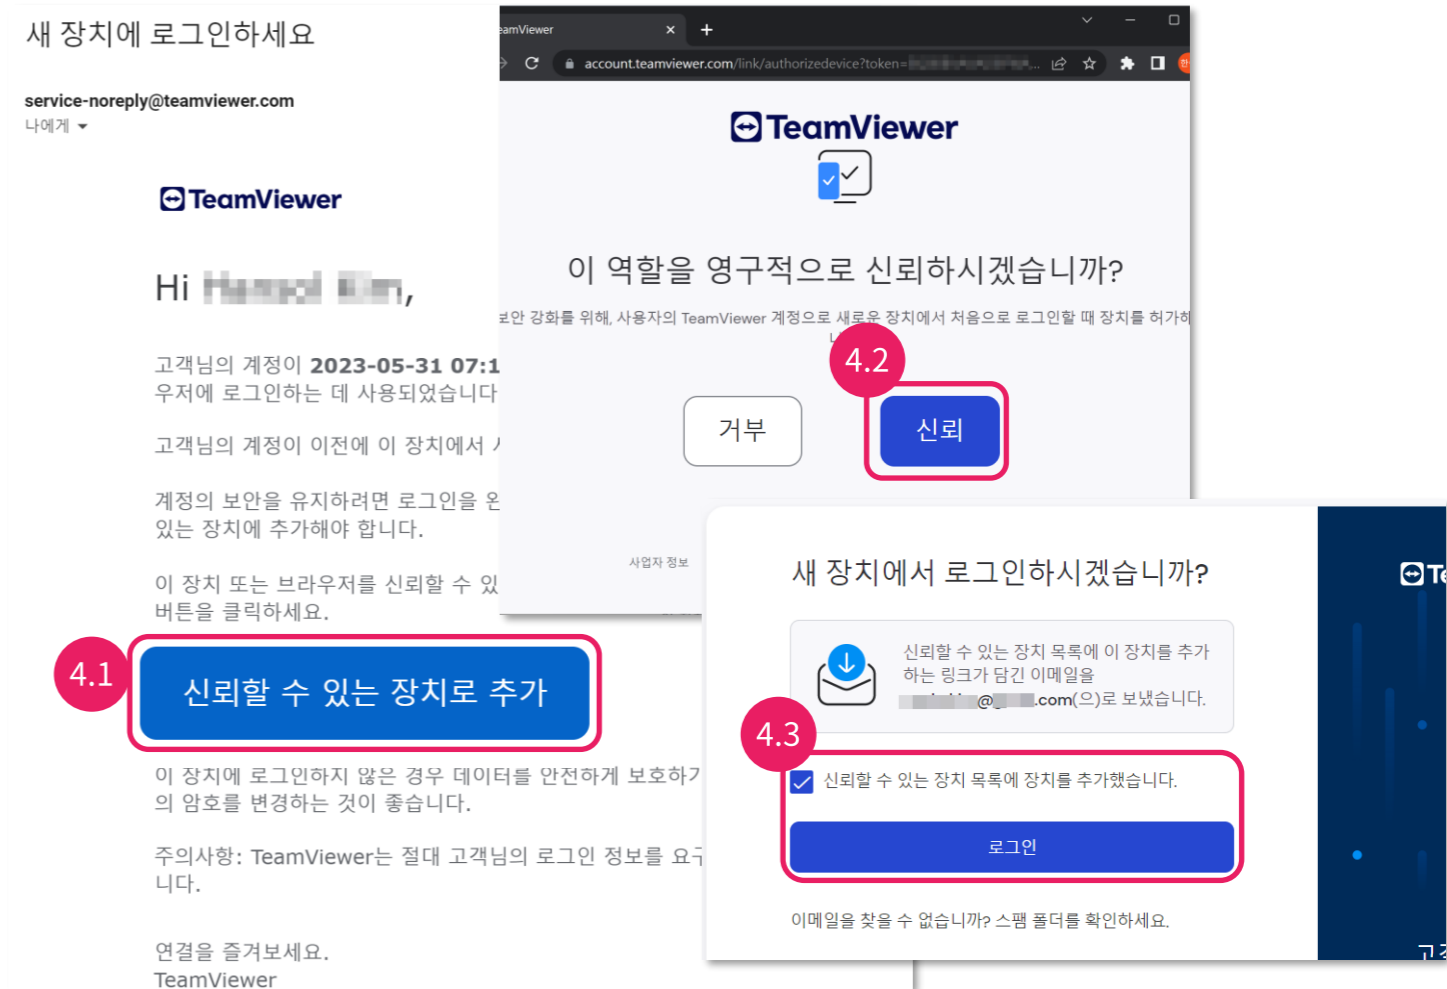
새 장치에 로그인하세요

service-noreply@teamviewer.com
나에게

TeamViewer

Hi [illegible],

고객님의 계정이 2023-05-31 07:1 우저에 로그인하는 데 사용되었습니다

고객님의 계정이 이전에 이 장치에서 

계정의 보안을 유지하려면 로그인을 온 있는 장치에 추가해야 합니다.

이 장치 또는 브라우저를 신뢰할 수 있 버튼을 클릭하세요.

4.1

신뢰할 수 있는 장치로 추가

이 장치에 로그인하지 않은 경우 데이터를 안전하게 보호하기 의 암호를 변경하는 것이 좋습니다.

주의사항: TeamViewer는 절대 고객님의 로그인 정보를 요 니다.

연결을 즐겨보세요.
TeamViewer

amViewer
account.teamviewer.com/link/authorizedevice?token=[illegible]

TeamViewer

이 역할을 영구적으로 신뢰하시겠습니까?

보안 강화를 위해, 사용자의 TeamViewer 계정으로 새로운 장치에서 처음으로 로그인할 때 장치를 허가하

4.2

거부

신뢰

사업자 정보

새 장치에서 로그인하시겠습니까?

신뢰할 수 있는 장치 목록에 이 장치를 추가하는 링크가 담긴 이메일을 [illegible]@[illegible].com(으)로 보냈습니다.

4.3

신뢰할 수 있는 장치 목록에 장치를 추가했습니다.

로그인

이메일을 찾을 수 없습니까? 스팸 폴더를 확인하세요.

Te